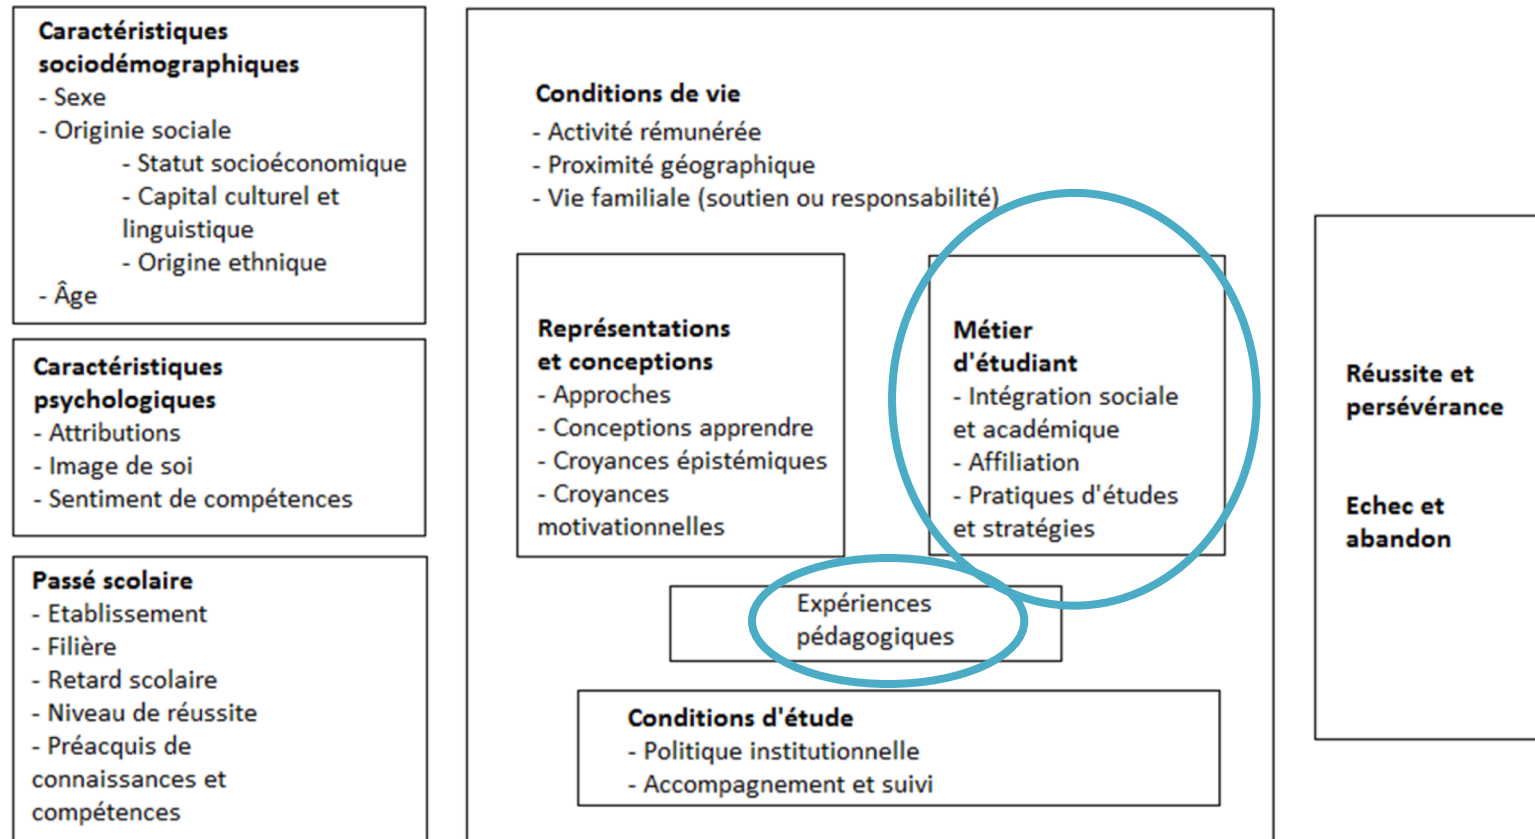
**Caractéristiques sociodémographiques**
- Sexe
- Originie sociale
- Statut socioéconomique
- Capital culturel et linguistique
- Origine ethnique
- Âge

**Caractéristiques psychologiques**
- Attributions
- Image de soi
- Sentiment de compétences

**Passé scolaire**
- Etablissement
- Filière
- Retard scolaire
- Niveau de réussite
- Préacquis de connaissances et compétences

**Conditions de vie**
- Activité rémunérée
- Proximité géographique
- Vie familiale (soutien ou responsabilité)

**Représentations et conceptions**
- Approches
- Conceptions apprendre
- Croyances épistémiques
- Croyances motivationnelles

**Métier d'étudiant**
- Intégration sociale et académique
- Affiliation
- Pratiques d'études et stratégies

Expériences pédagogiques

**Conditions d'étude**
- Politique institutionnelle
- Accompagnement et suivi

**Réussite et persévérance**

**Echec et abandon**